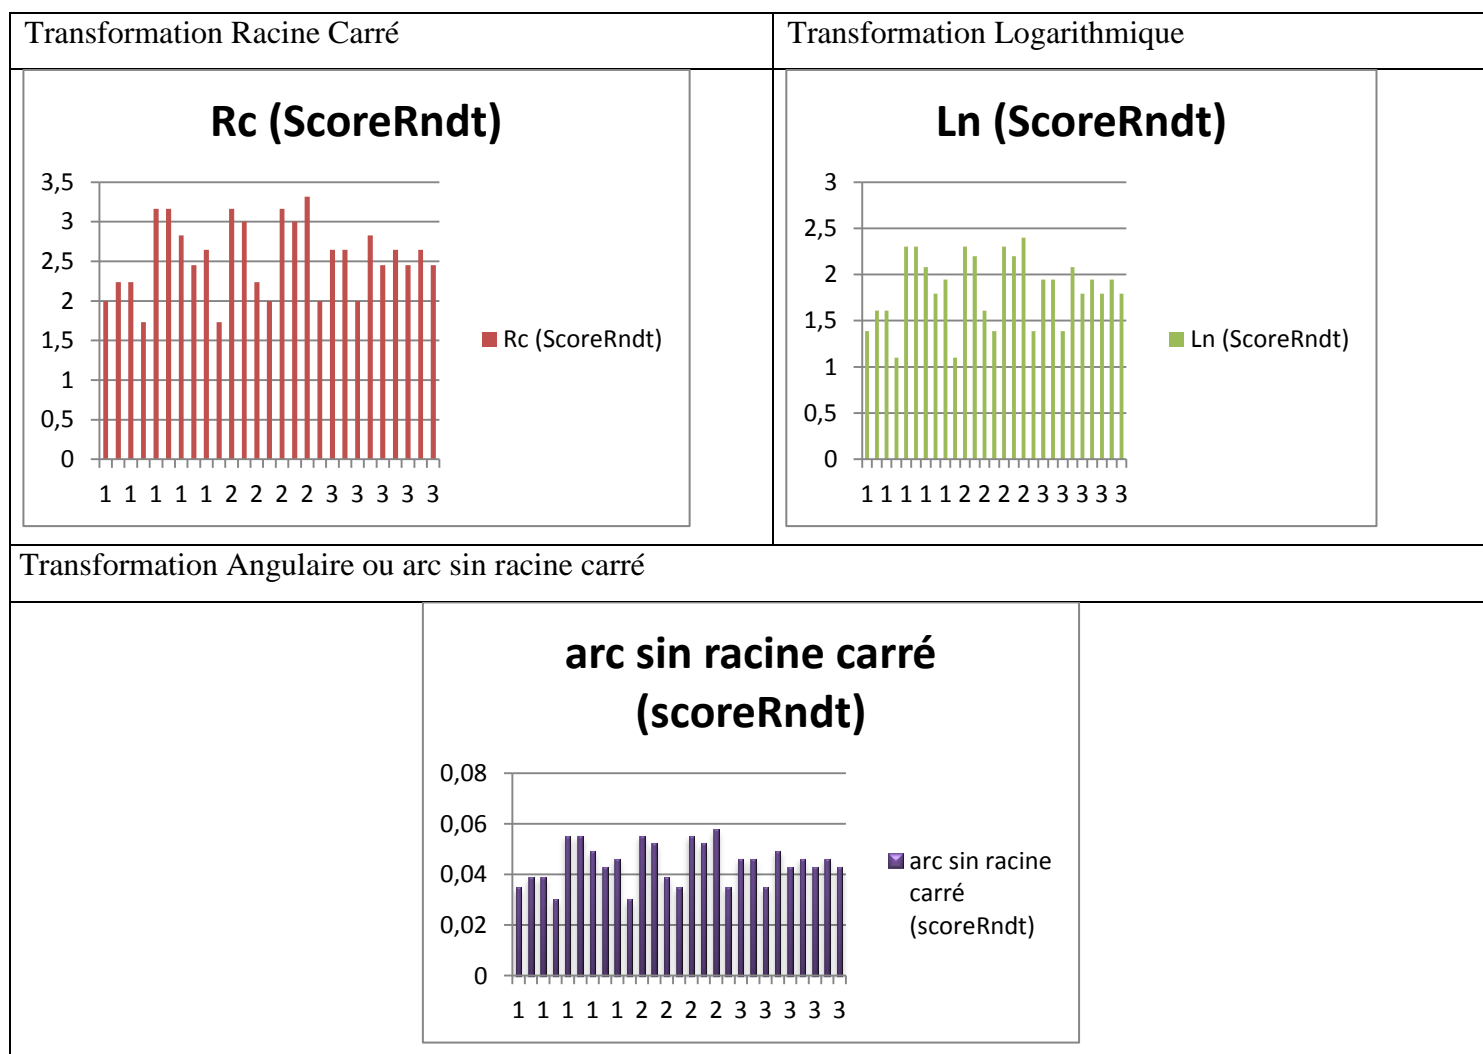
| Transformation Racine Carré | Transformation Logarithmique |
|---|---|
| Rc (ScoreRndt)<br>3,5 3 2,5 2 1,5 1 0,5 0<br>1 1 1 1 1 2 2 2 2 3 3 3 3 3<br>Rc (ScoreRndt) | Ln (ScoreRndt)<br>3 2,5 2 1,5 1 0,5 0<br>1 1 1 1 1 2 2 2 2 3 3 3 3 3<br>Ln (ScoreRndt) |
| Transformation Angulaire ou arc sin racine carré | |
| arc sin racine carré (scoreRndt)<br>0,08 0,06 0,04 0,02 0<br>1 1 1 1 1 2 2 2 2 3 3 3 3 3<br>arc sin racine carré (scoreRndt) | |